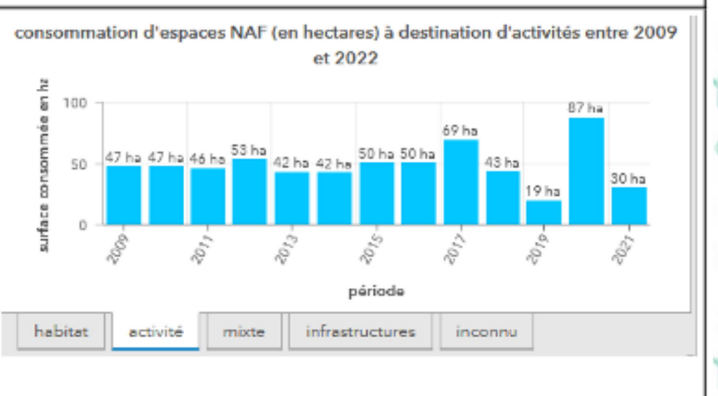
consommation d'espaces NAF (en hectares) à destination d'activités entre 2009 et 2022

surface consommée en ha

100
50
0

47 ha
47 ha
46 ha
53 ha
42 ha
42 ha
50 ha
50 ha
69 ha
43 ha
19 ha
87 ha
30 ha

2009
2011
2013
2015
2017
2019
2021

période

habitat
activité
mixte
infrastructures
inconnu